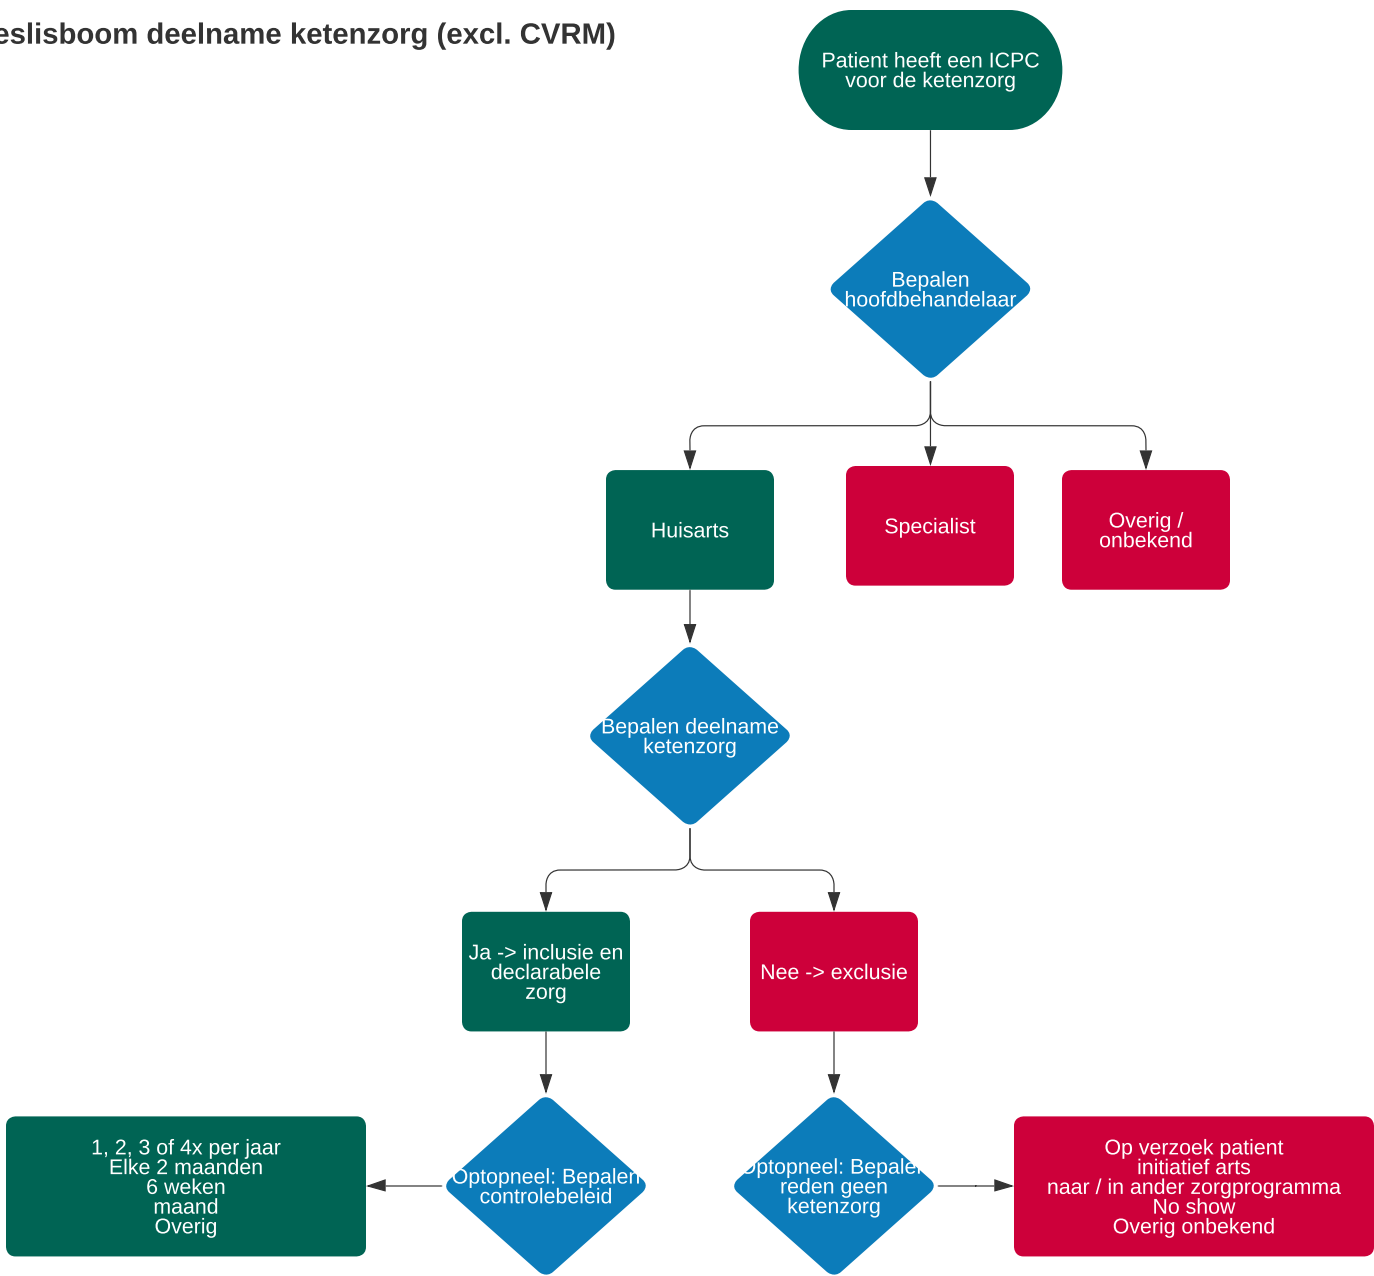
eslisboom deelname ketenzorg (excl. CVRM)

Patient heeft een ICPC voor de ketenzorg

Bepalen hoofdbehandelaar

Huisarts

Specialist

Overig / onbekend

Bepalen deelname ketenzorg

Ja -> inclusie en declarabele zorg

Nee -> exclusie

Optopneel: Bepalen controlebeleid

1, 2, 3 of 4x per jaar
Elke 2 maanden
6 weken
maand
Overig

Optopneel: Bepalen reden geen ketenzorg

Op verzoek patient
initiatief arts
naar / in ander zorgprogramma
No show
Overig onbekend